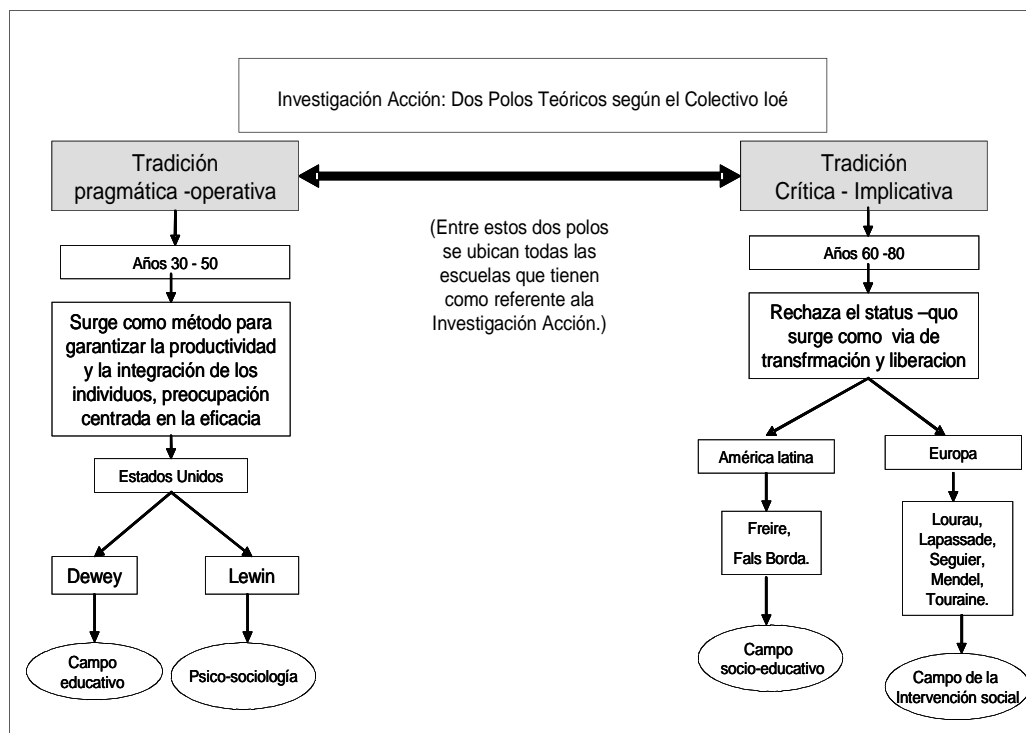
Investigación Acción: Dos Polos Teóricos según el Colectivo Ioé

Tradición pragmática -operativa

Tradición Crítica - Implicativa

(Entre estos dos polos se ubican todas las escuelas que tienen como referente ala Investigación Acción.)

Años 30 - 50

Surge como método para garantizar la productividad y la integración de los individuos, preocupación centrada en la eficacia

Estados Unidos

Dewey

Lewin

Campo educativo

Psico-sociología

Años 60 -80

Rechaza el status –quo surge como via de transfrmación y liberacion

América latina

Europa

Freire, Fals Borda.

Lourau, Lapassade, Seguier, Mendel, Touraine.

Campo socio-educativo

Campo de la Intervención social